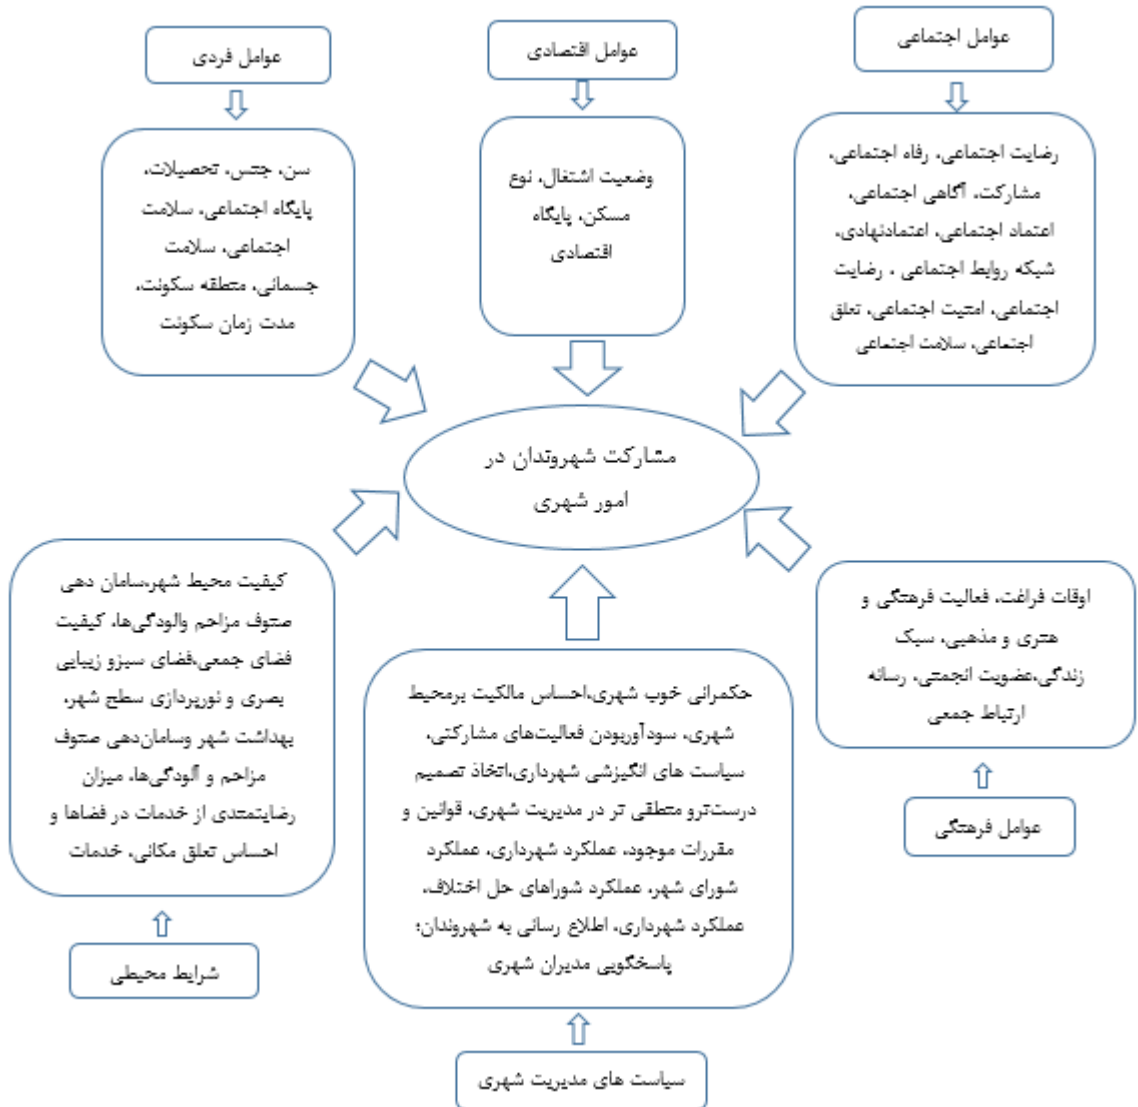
عوامل اجتماعی

رضایت اجتماعی، رفاه اجتماعی، مشارکت، آگاهی اجتماعی، اعتماد اجتماعی، اعتمادنهادی، شبکه روابط اجتماعی ، رضایت اجتماعی، امنیت اجتماعی، تعلق اجتماعی، سلامت اجتماعی

عوامل اقتصادی

وضعیت اشتغال، نوع مسکن، پایگاه اقتصادی

عوامل فردی

سن، جنس، تحصیلات، پایگاه اجتماعی، سلامت اجتماعی، سلامت جسمانی، منطقه سکونت، مدت زمان سکونت

مشارکت شهروندان در امور شهری

اوقات فراغت، فعالیت فرهنگی و هنری و مذهبی، سبک زندگی،عضویت انجمنی، رسانه ارتباط جمعی

عوامل فرهنگی

حکمرانی خوب شهری،احساس مالکیت برمحیط شهری، سودآوربودن فعالیت‌های مشارکتی، سیاست های انگیزشی شهرداری،اتخاذ تصمیم درست‌ترو منطقی تر در مدیریت شهری، قوانین و مقررات موجود، عملکرد شهرداری، عملکرد شورای شهر، عملکرد شوراهای حل اختلاف، عملکرد شهرداری، اطلاع رسانی به شهروندان؛ پاسخگویی مدیران شهری

سیاست های مدیریت شهری

کیفیت محیط شهر،سامان دهی صنوف مزاحم والودگی‌ها، کیفیت فضای جمعی،فضای سبزو زیبایی بصری و نورپردازی سطح شهر، بهداشت شهر وسامان‌دهی صنوف مزاحم و آلودگی‌ها، میزان رضایتمدی از خدمات در فضاها و احساس تعلق مکانی، خدمات

شرایط محیطی